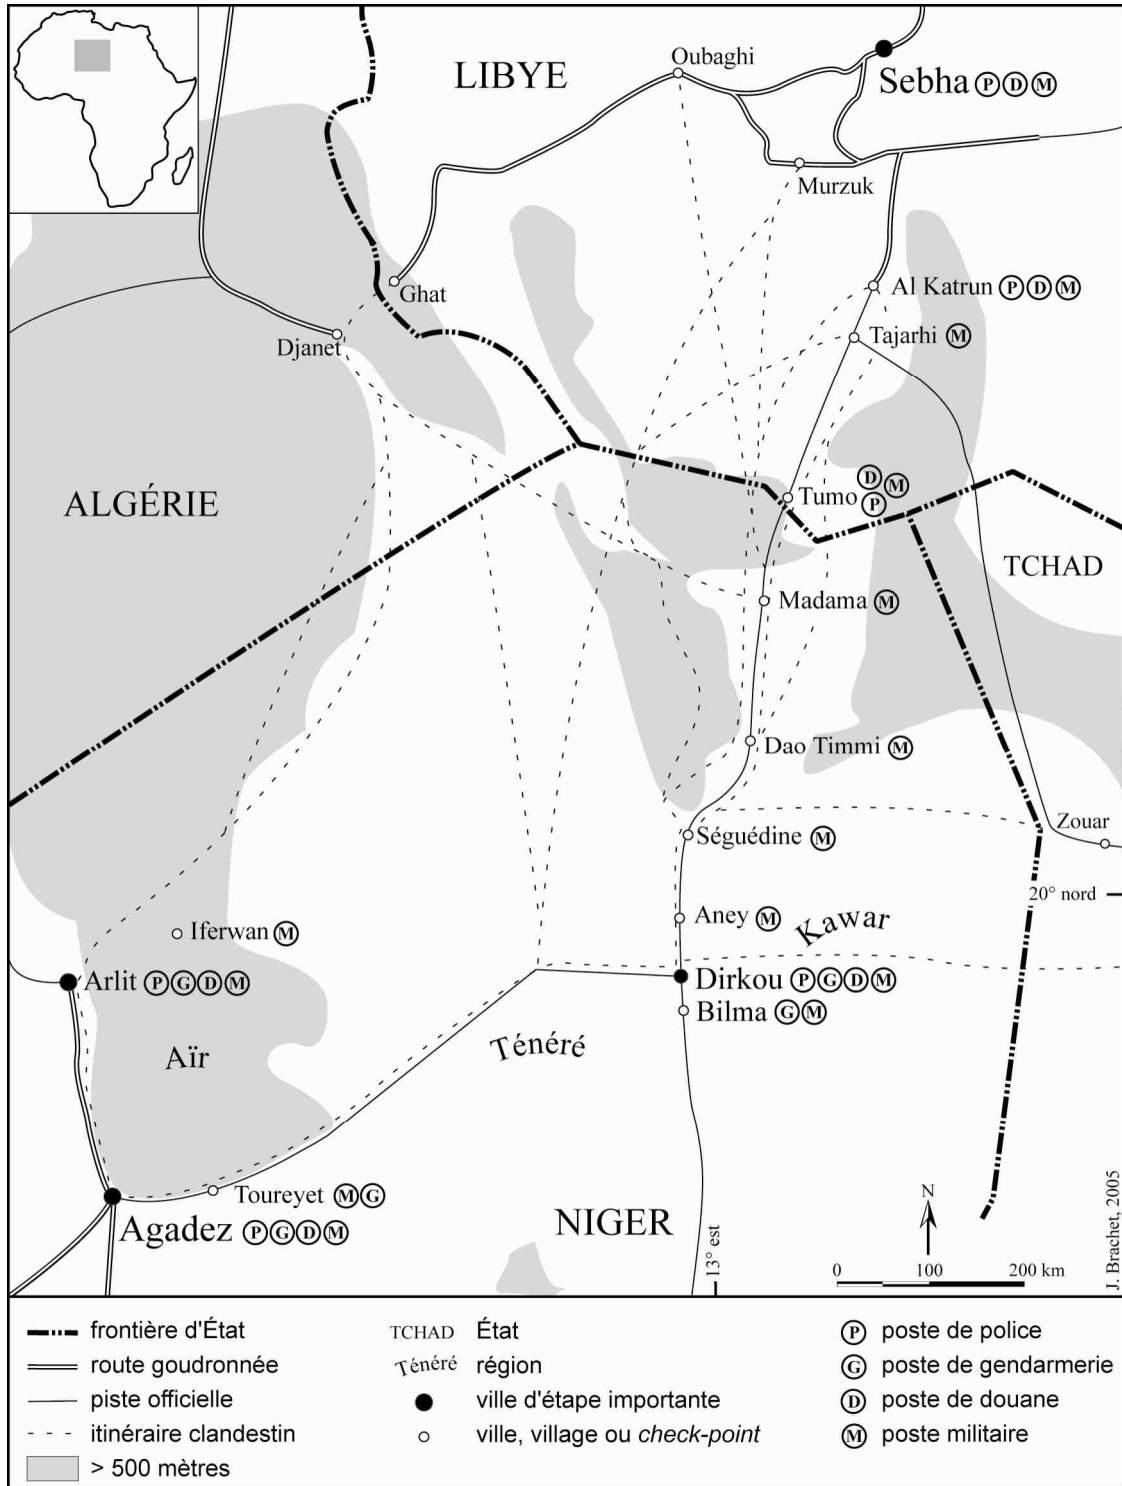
LIBYE

Oubaghi

Sebha Ⓟ Ⓓ Ⓜ

Murzuk

Ghat

Djanet

Al Katrun Ⓟ Ⓓ Ⓜ

Tajarhi Ⓜ

ALGÉRIE

Tumo Ⓓ Ⓜ Ⓟ

TCHAD

Madama Ⓜ

Dao Timmi Ⓜ

Zouar

Séguédine Ⓜ

20° nord

Aney Ⓜ

Kawar

Iferwan Ⓜ

Arlit Ⓟ Ⓖ Ⓓ Ⓜ

Dirkou Ⓟ Ⓖ Ⓓ Ⓜ

Bilma Ⓖ Ⓜ

Aïr

Ténéré

Toureyet Ⓜ Ⓖ

Agadez Ⓟ Ⓖ Ⓓ Ⓜ

NIGER

13° est

N

0 100 200 km

J. Brachet, 2005

frontière d'État
route goudronnée
piste officielle
itinéraire clandestin
> 500 mètres

TCHAD État
Ténéré région
ville d'étape importante
ville, village ou *check-point*

Ⓟ poste de police
Ⓖ poste de gendarmerie
Ⓓ poste de douane
Ⓜ poste militaire